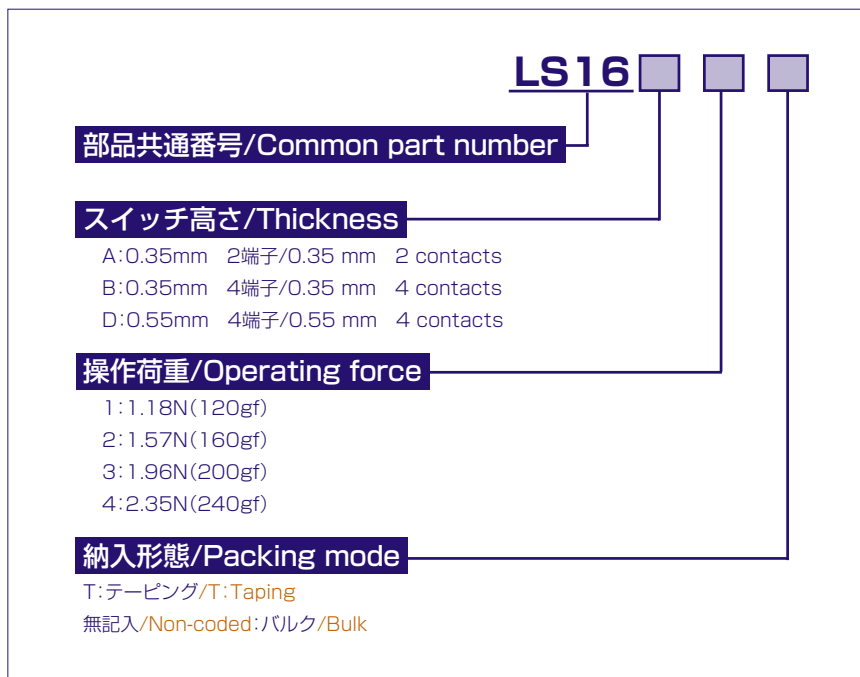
LS16

部品共通番号/Common part number

スイッチ高さ/Thickness

A:0.35mm 2端子/0.35 mm 2 contacts

B:0.35mm 4端子/0.35 mm 4 contacts

D:0.55mm 4端子/0.55 mm 4 contacts

操作荷重/Operating force

1:1.18N(120gf)

2:1.57N(160gf)

3:1.96N(200gf)

4:2.35N(240gf)

納入形態/Packing mode

T:テーピング/T:Taping

無記入/Non-coded:バルク/Bulk